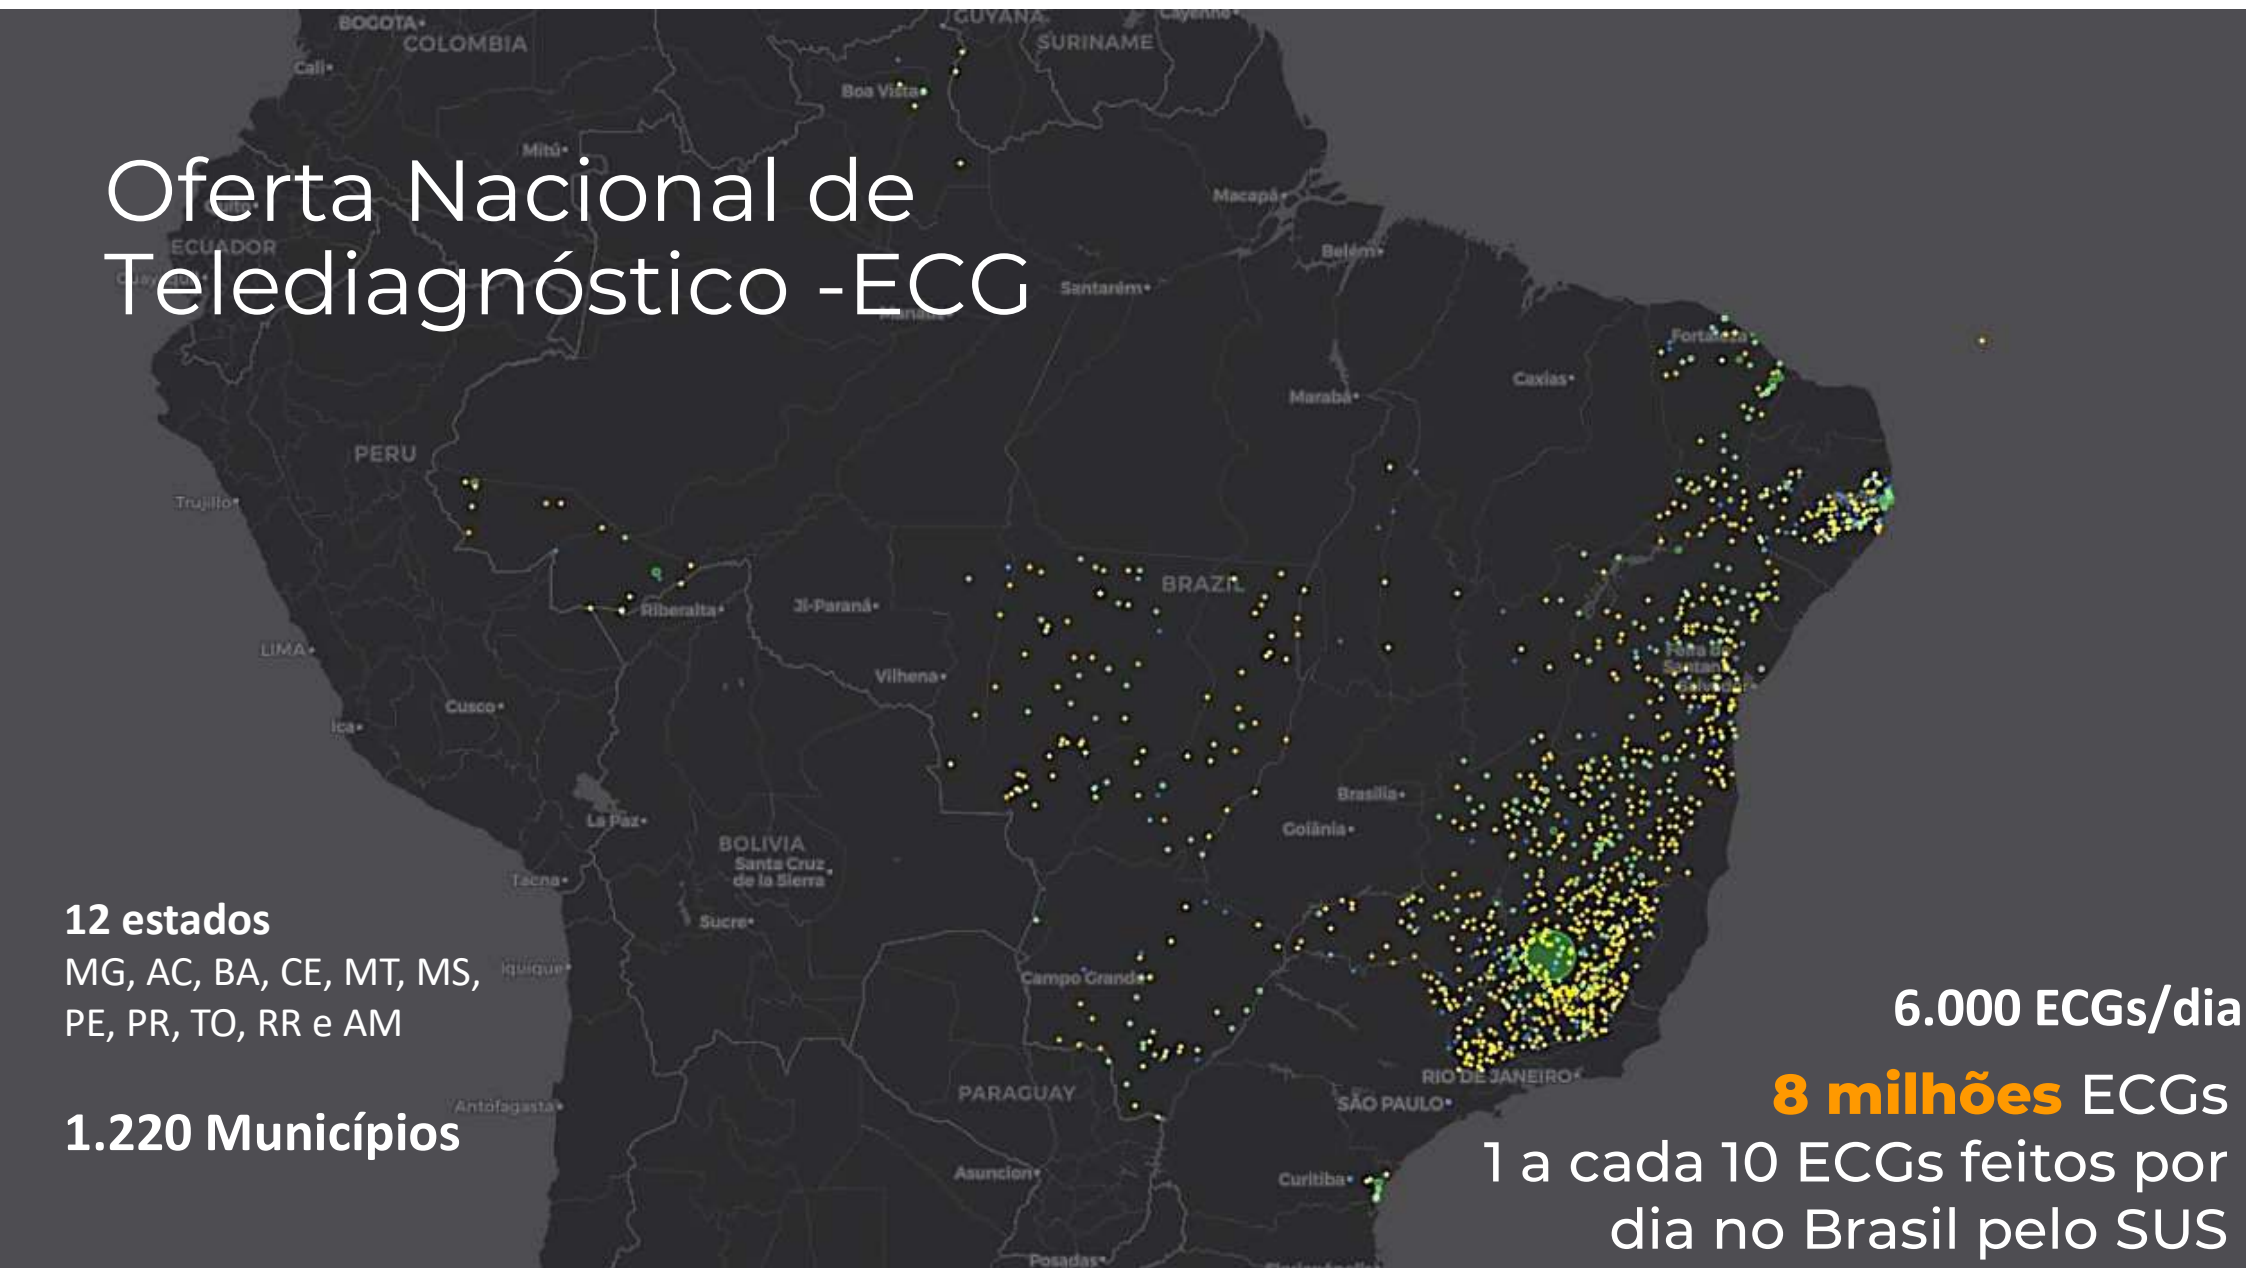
Oferta Nacional de Telediagnóstico -ECG

BOGOTA
COLOMBIA
Cali
GUYANA
SURINAME
Cayenne
Boa Vista
Mitú
Macapá
ECUADOR
Belém
Santarém
Fortaleza
Caxias
Marabá
PERU
Trujillo
BRAZIL
Ribeiralta
Ji-Paraná
LIMA
Vilhena
Cusco
Ica
Brasília
La Paz
Goiânia
BOLIVIA
Santa Cruz de la Sierra
Tacna
Sucre
Iquique
Campo Grande
PARAGUAY
Antofagasta
RIO DE JANEIRO
SÃO PAULO
Asuncion
Curitiba
Posadas

12 estados
MG, AC, BA, CE, MT, MS, PE, PR, TO, RR e AM

1.220 Municípios

6.000 ECGs/dia

8 milhões ECGs
1 a cada 10 ECGs feitos por dia no Brasil pelo SUS